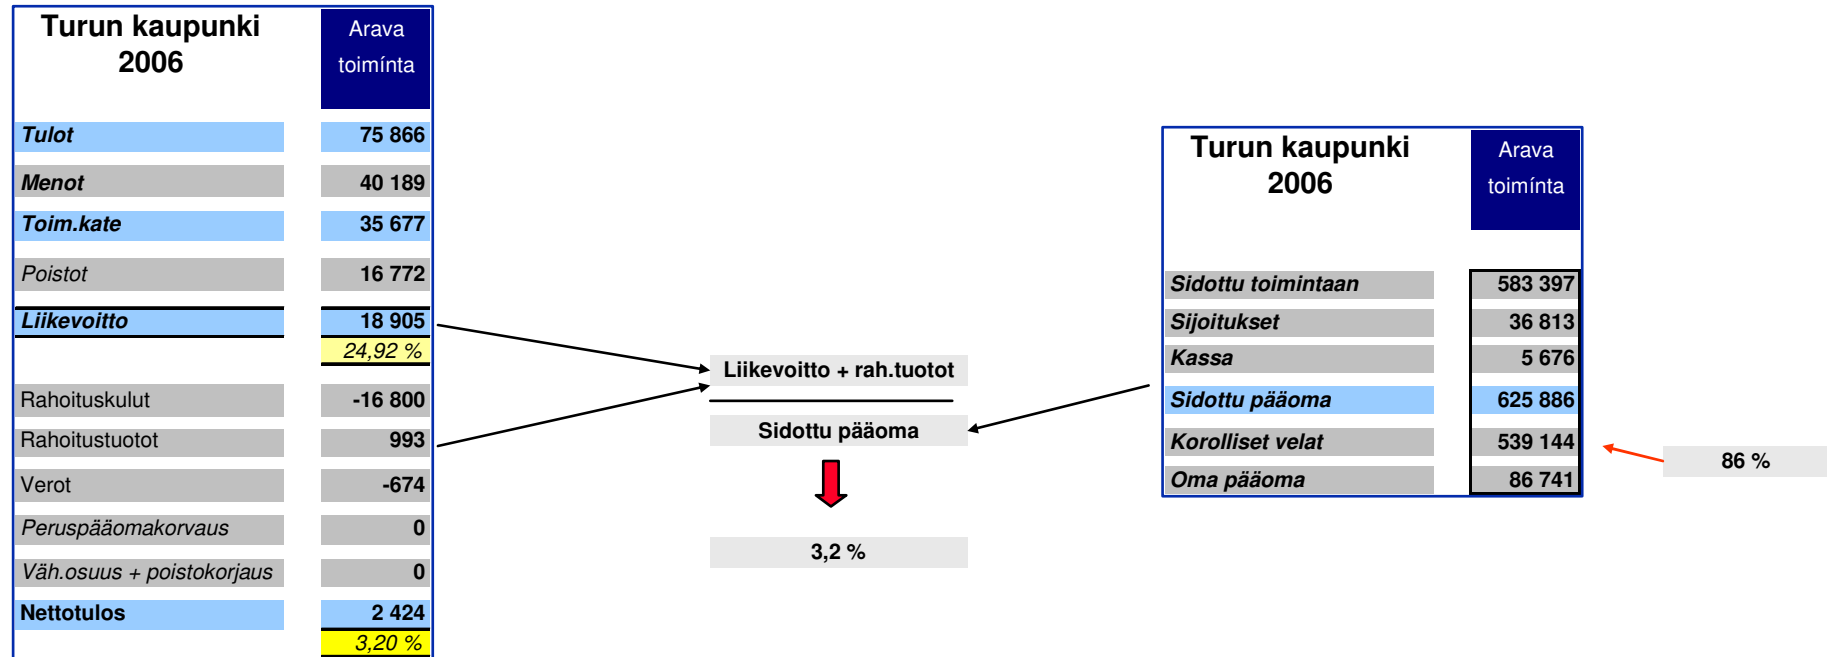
| Turun kaupunki 2006 | Arava toimínta |
|---|---|
| Tulot | 75 866 |
| Menot | 40 189 |
| Toim.kate | 35 677 |
| Poistot | 16 772 |
| Liikevoitto | 18 905 |
| | 24,92 % |
| Rahoituskulut | -16 800 |
| Rahoitustuotot | 993 |
| Verot | -674 |
| Peruspääomakorvaus | 0 |
| Väh.osuus + poistokorjaus | 0 |
| Nettotulos | 2 424 |
| | 3,20 % |

Liikevoitto + rah.tuotot

Sidottu pääoma

3,2 %

| Turun kaupunki 2006 | Arava toimínta |
|---|---|
| Sidottu toimintaan | 583 397 |
| Sijoitukset | 36 813 |
| Kassa | 5 676 |
| Sidottu pääoma | 625 886 |
| Korolliset velat | 539 144 |
| Oma pääoma | 86 741 |

86 %